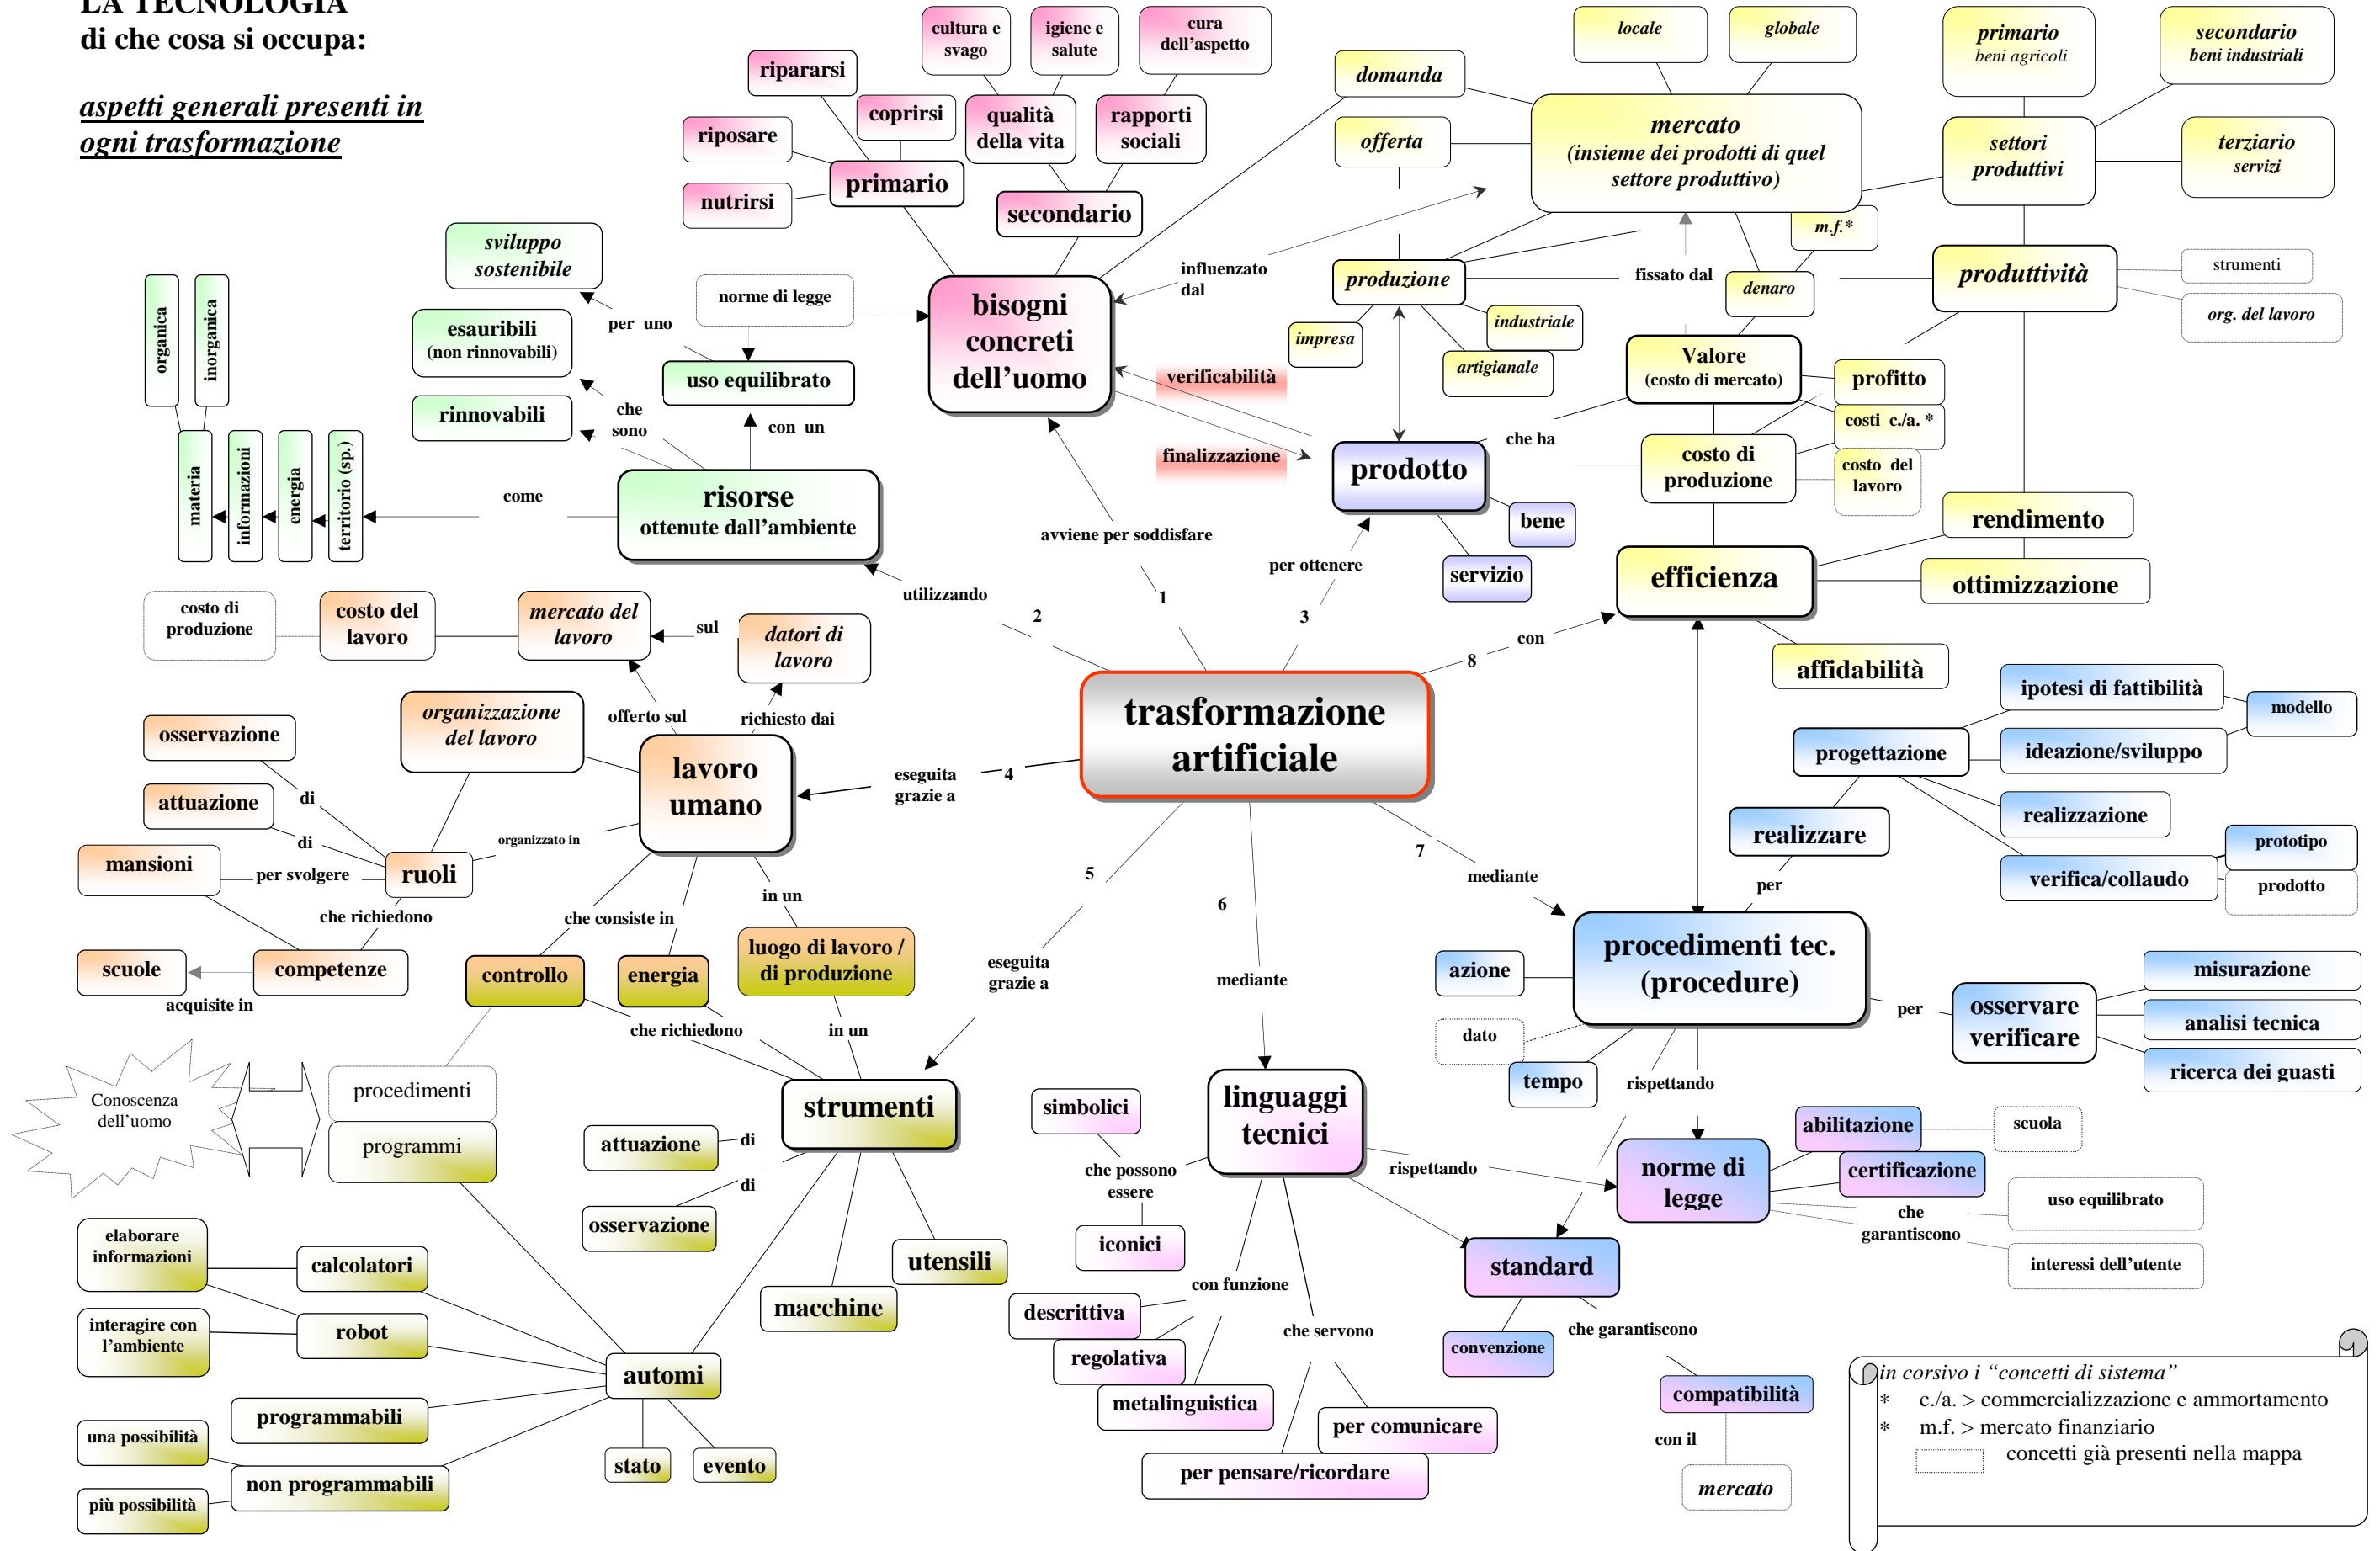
LA TECNOLOGIA
di che cosa si occupa:

aspetti generali presenti in ogni trasformazione

trasformazione artificiale

bisogni concreti dell'uomo
primario
riposare
ripararsi
nutrirsi
coprirsi
secondario
cultura e svago
igiene e salute
cura dell'aspetto
qualità della vita
rapporti sociali
influenzato dal
verificabilità
finalizzazione
avviene per soddisfare
1

domanda
offerta
mercato (insieme dei prodotti di quel settore produttivo)
locale
globale
m.f.*
produzione
impresa
industriale
artigianale
fissato dal
denaro
Valore (costo di mercato)
profitto
costi c./a. *
costo del lavoro
costo di produzione
che ha
prodotto
bene
servizio
per ottenere
3

primario beni agricoli
secondario beni industriali
settori produttivi
terziario servizi
produttività
strumenti
org. del lavoro
rendimento
efficienza
ottimizzazione
affidabilità
con
8

sviluppo sostenibile
per uno
norme di legge
uso equilibrato
con un
esauribili (non rinnovabili)
rinnovabili
che sono
risorse ottenute dall'ambiente
come
organica
inorganica
materia
informazioni
energia
territorio (sp.)
utilizzando
2

costo di produzione
costo del lavoro
mercato del lavoro
sul
datori di lavoro
offerto sul
richiesto dai
organizzazione del lavoro
lavoro umano
eseguita grazie a
4
osservazione
attuazione
di
di
mansioni
per svolgere
ruoli
organizzato in
che richiedono
scuole
competenze
acquisite in
che consiste in
in un
controllo
energia
luogo di lavoro / di produzione
che richiedono
in un

Conoscenza dell'uomo
procedimenti
programmi
strumenti
5
eseguita grazie a
attuazione
di
di
osservazione
utensili
macchine
automi
elaborare informazioni
calcolatori
interagire con l'ambiente
robot
programmabili
una possibilità
non programmabili
più possibilità
stato
evento

6
mediante
linguaggi tecnici
simbolici
che possono essere
iconici
con funzione
descrittiva
regolativa
metalinguistica
che servono
per comunicare
per pensare/ricordare
rispettando

7
mediante
procedimenti tec. (procedure)
azione
dato
tempo
rispettando
per
osservare verificare
misurazione
analisi tecnica
ricerca dei guasti
realizzare
per
progettazione
ipotesi di fattibilità
modello
ideazione/sviluppo
realizzazione
verifica/collaudo
prototipo
prodotto
norme di legge
abilitazione
scuola
certificazione
che garantiscono
uso equilibrato
interessi dell'utente
standard
convenzione
che garantiscono
compatibilità
con il
mercato

in corsivo i "concetti di sistema"
* c./a. > commercializzazione e ammortamento
* m.f. > mercato finanziario
concetti già presenti nella mappa